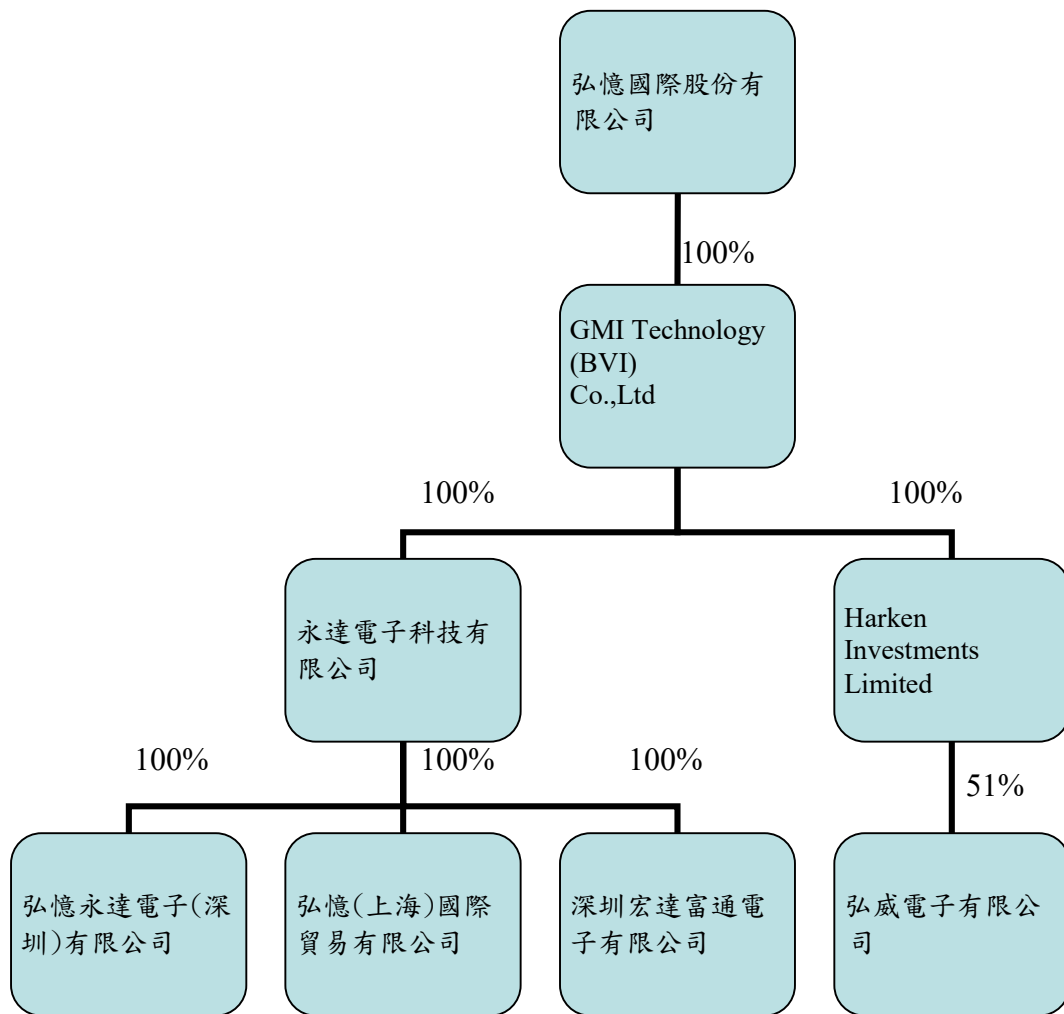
弘憶國際股份有限公司

100%

GMI Technology (BVI) Co.,Ltd

100%

100%

永達電子科技有限公司

Harken Investments Limited

100%

100%

100%

51%

弘憶永達電子(深圳)有限公司

弘憶(上海)國際貿易有限公司

深圳宏達富通電子有限公司

弘威電子有限公司